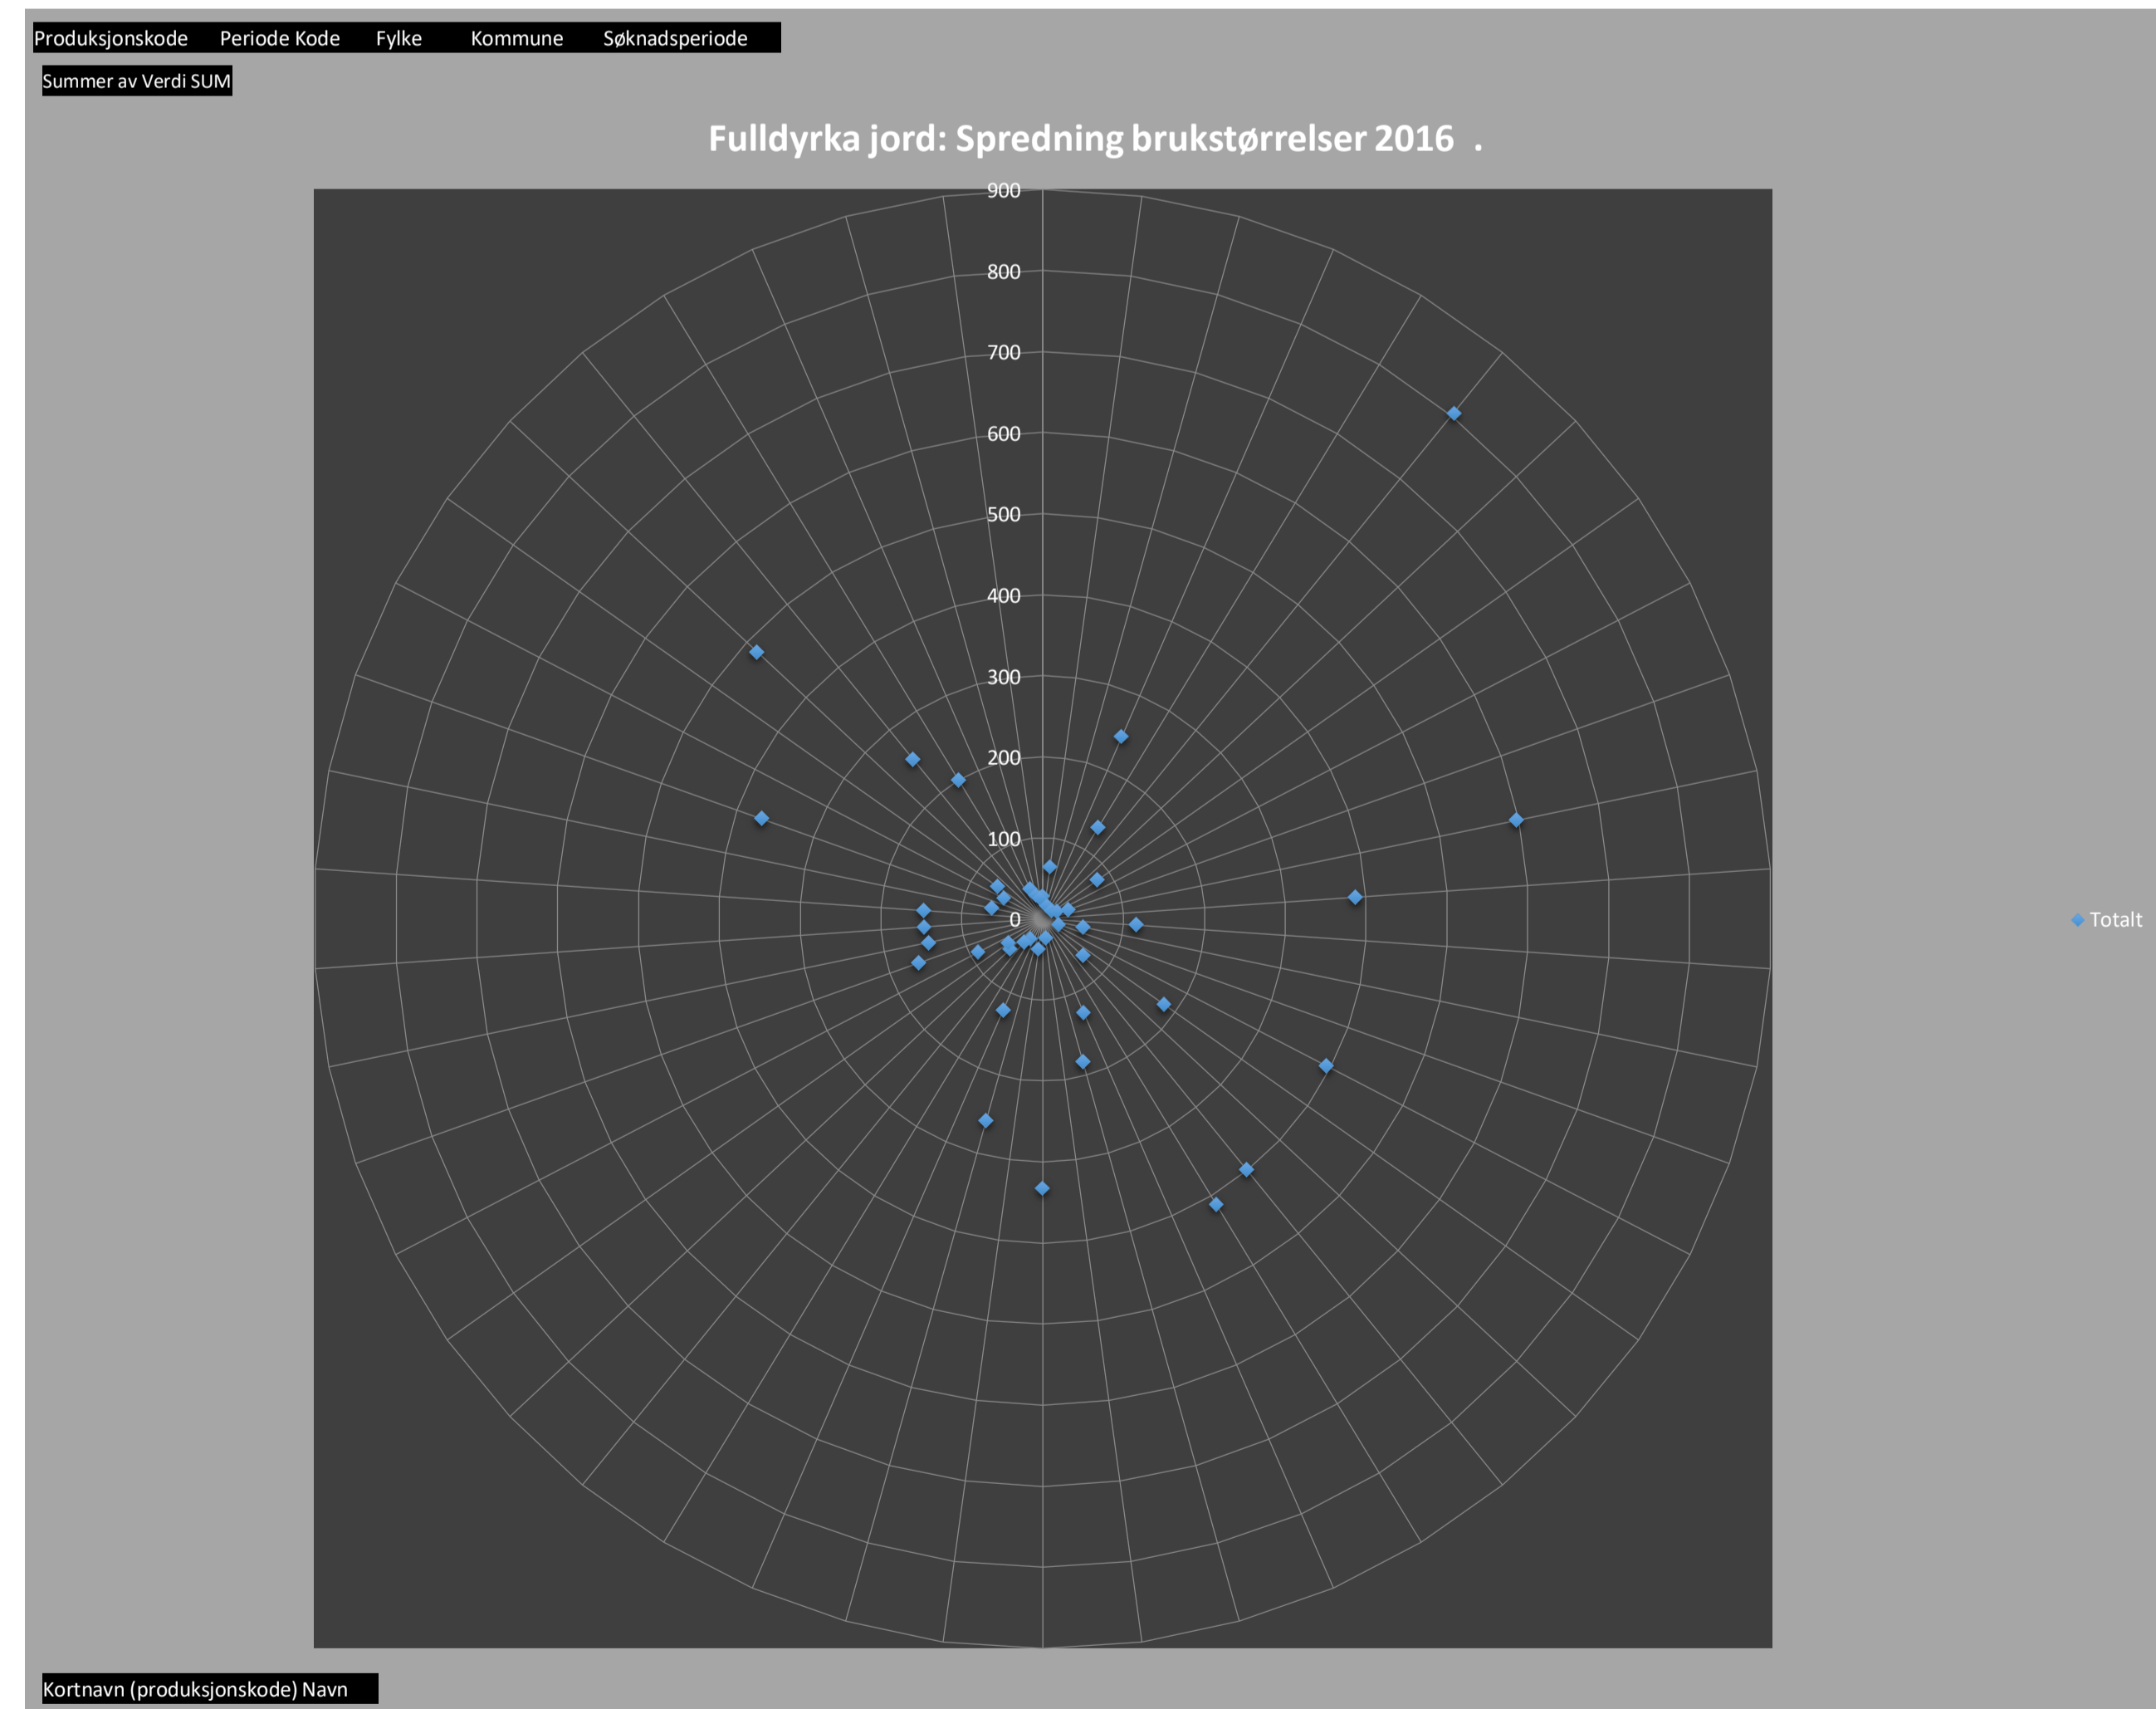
Produksjonskode Periode Kode Fylke Kommune Søknadsperiode

Summer av Verdi SUM

Fulldyrka jord: Spredning brukstørrelser 2016 .

900
800
700
600
500
400
300
200
100
0

Totalt

Kortnavn (produksjonskode) Navn